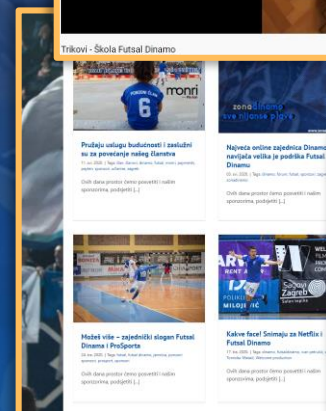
Trikovi - Škola Futsal Dinamo

monri

Pružaju uslugu budućnosti i zaslužni su za povećanje našeg članstva

Ovih dana prostor ćemo posvetiti i našim sponzorima, podijeliti [...]

zonadinamo

Najveća online zajednica Dinamo navijača velika je podrška Futsal Dinamu

Ovih dana prostor ćemo posvetiti i našim sponzorima, podijeliti [...]

Možeš više – zajednički slogan Futsal Dinama i ProSporta

Ovih dana prostor ćemo posvetiti i našim sponzorima, podijeliti [...]

Zagreb

Kakve face! Snimaju za Netflix i Futsal Dinamo

Ovih dana prostor ćemo posvetiti i našim sponzorima, podijeliti [...]